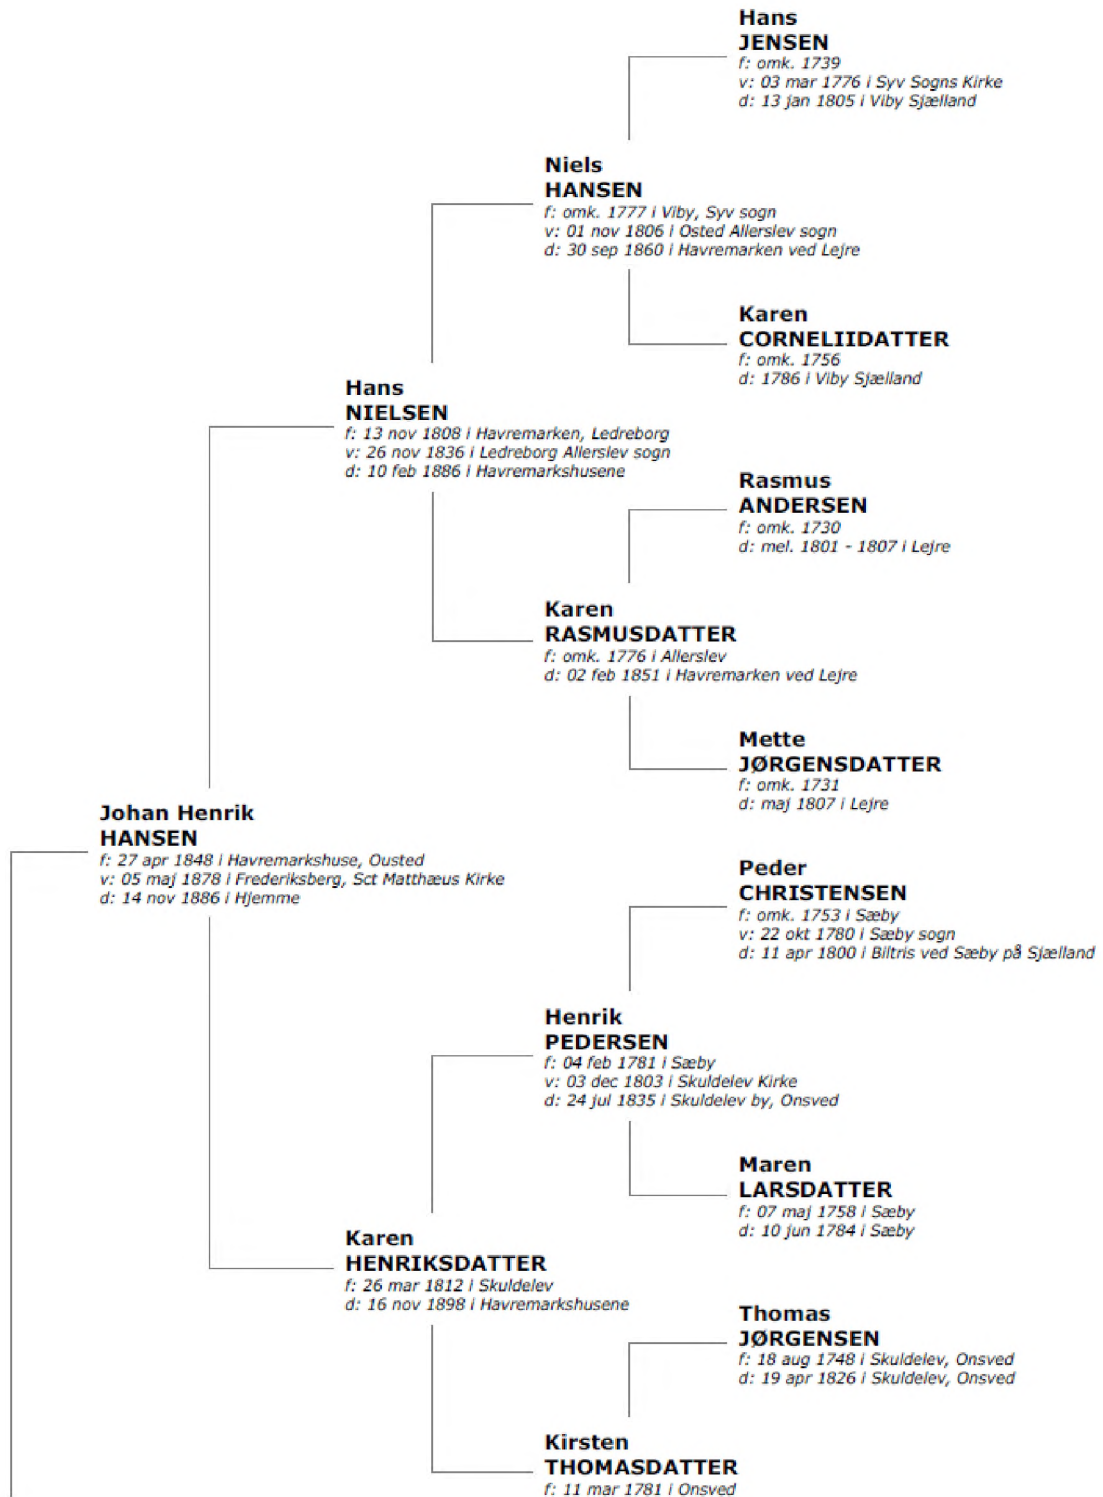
Hans
JENSEN
f: omk. 1739
v: 03 mar 1776 i Syv Sogns Kirke
d: 13 jan 1805 i Viby Sjælland

Niels
HANSEN
f: omk. 1777 i Viby, Syv sogn
v: 01 nov 1806 i Osted Allerslev sogn
d: 30 sep 1860 i Havremarken ved Lejre

Karen
CORNELIIDATTER
f: omk. 1756
d: 1786 i Viby Sjælland

Hans
NIELSEN
f: 13 nov 1808 i Havremarken, Ledreborg
v: 26 nov 1836 i Ledreborg Allerslev sogn
d: 10 feb 1886 i Havremarkshusene

Rasmus
ANDERSEN
f: omk. 1730
d: mel. 1801 - 1807 i Lejre

Karen
RASMUSDATTER
f: omk. 1776 i Allerslev
d: 02 feb 1851 i Havremarken ved Lejre

Mette
JØRGENSDATTER
f: omk. 1731
d: maj 1807 i Lejre

Johan Henrik
HANSEN
f: 27 apr 1848 i Havremarkshuse, Ousted
v: 05 maj 1878 i Frederiksberg, Sct Matthæus Kirke
d: 14 nov 1886 i Hjemme

Peder
CHRISTENSEN
f: omk. 1753 i Sæby
v: 22 okt 1780 i Sæby sogn
d: 11 apr 1800 i Biltris ved Sæby på Sjælland

Henrik
PEDERSEN
f: 04 feb 1781 i Sæby
v: 03 dec 1803 i Skuldelev Kirke
d: 24 jul 1835 i Skuldelev by, Onsved

Maren
LARSDATTER
f: 07 maj 1758 i Sæby
d: 10 jun 1784 i Sæby

Karen
HENRIKSDATTER
f: 26 mar 1812 i Skuldelev
d: 16 nov 1898 i Havremarkshusene

Thomas
JØRGENSEN
f: 18 aug 1748 i Skuldelev, Onsved
d: 19 apr 1826 i Skuldelev, Onsved

Kirsten
THOMASDATTER
f: 11 mar 1781 i Onsved